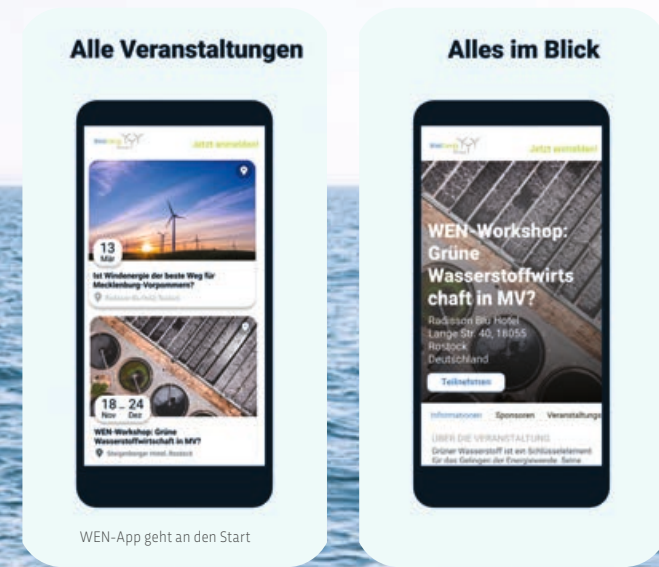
Alle Veranstaltungen

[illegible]

Jetzt anmelden!

13
Mär

Ist Windenergie der beste Weg für Mecklenburg-Vorpommern?

Radisson Blu Hotel, Rostock

18 – 24
Nov Dez

WEN-Workshop: Grüne Wasserstoffwirtschaft in MV?

Steigenberger Hotel, Rostock

WEN-App geht an den Start

Alles im Blick

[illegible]

Jetzt anmelden!

WEN-Workshop: Grüne Wasserstoffwirtschaft in MV?

Radisson Blu Hotel
Lange Str. 40, 18055
Rostock
Deutschland

Teilnehmen

Informationen Sponsoren Veranstaltungs

ÜBER DIE VERANSTALTUNG

Grüner Wasserstoff ist ein Schlüsselelement für das Gelingen der Energiewende. Seine